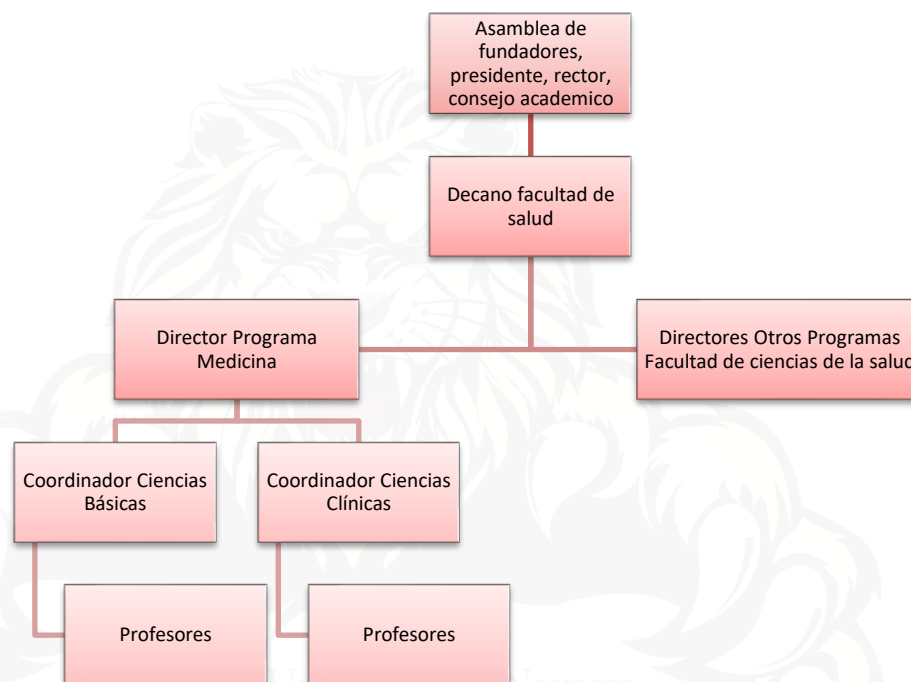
Asamblea de fundadores, presidente, rector, consejo academico

Decano facultad de salud

Director Programa Medicina

Directores Otros Programas Facultad de ciencias de la salud

Coordinador Ciencias Básicas

Coordinador Ciencias Clínicas

Profesores

Profesores